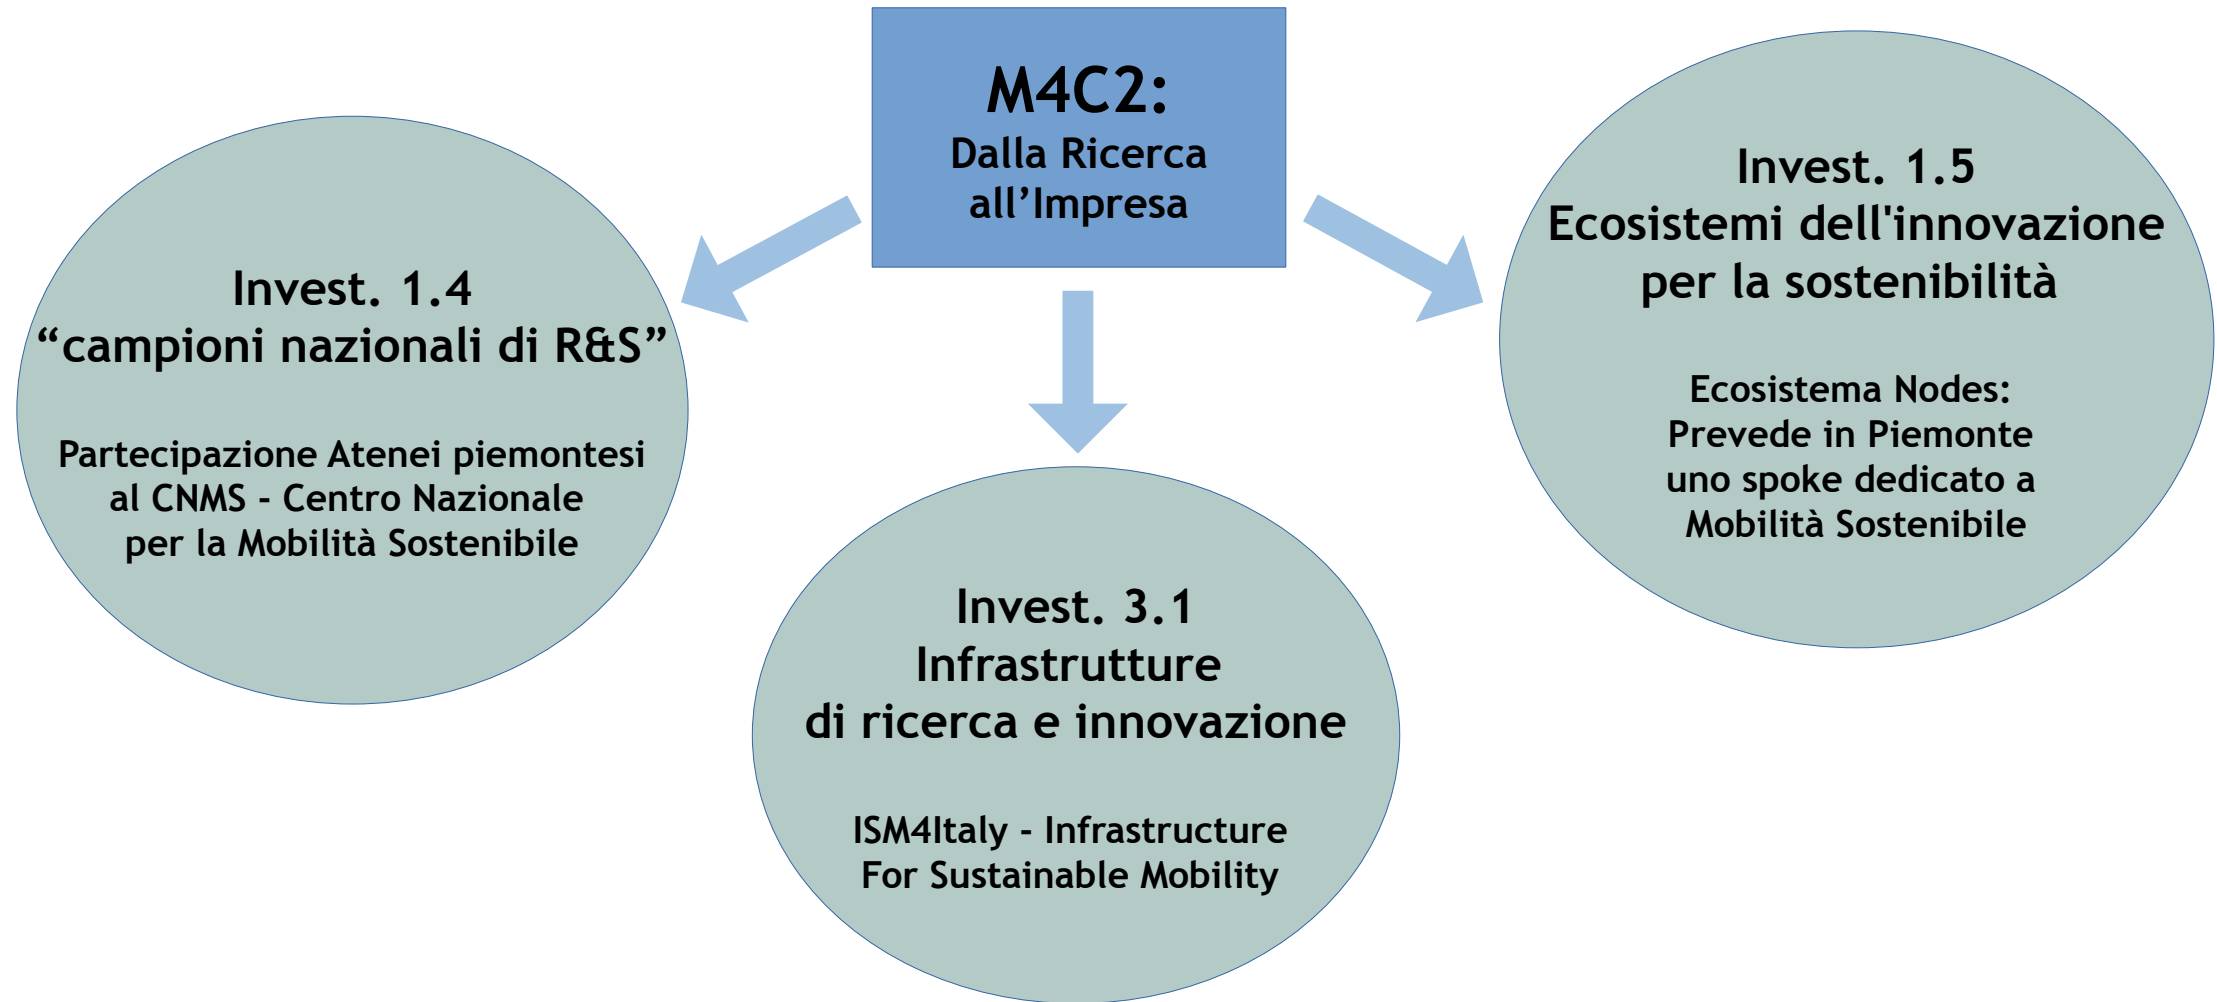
M4C2:
Dalla Ricerca all’Impresa

Invest. 1.4
“campioni nazionali di R&S”

Partecipazione Atenei piemontesi al CNMS - Centro Nazionale per la Mobilità Sostenibile

Invest. 3.1
Infrastrutture di ricerca e innovazione

ISM4Italy - Infrastructure For Sustainable Mobility

Invest. 1.5
Ecosistemi dell'innovazione per la sostenibilità

Ecosistema Nodes:
Prevede in Piemonte uno spoke dedicato a Mobilità Sostenibile